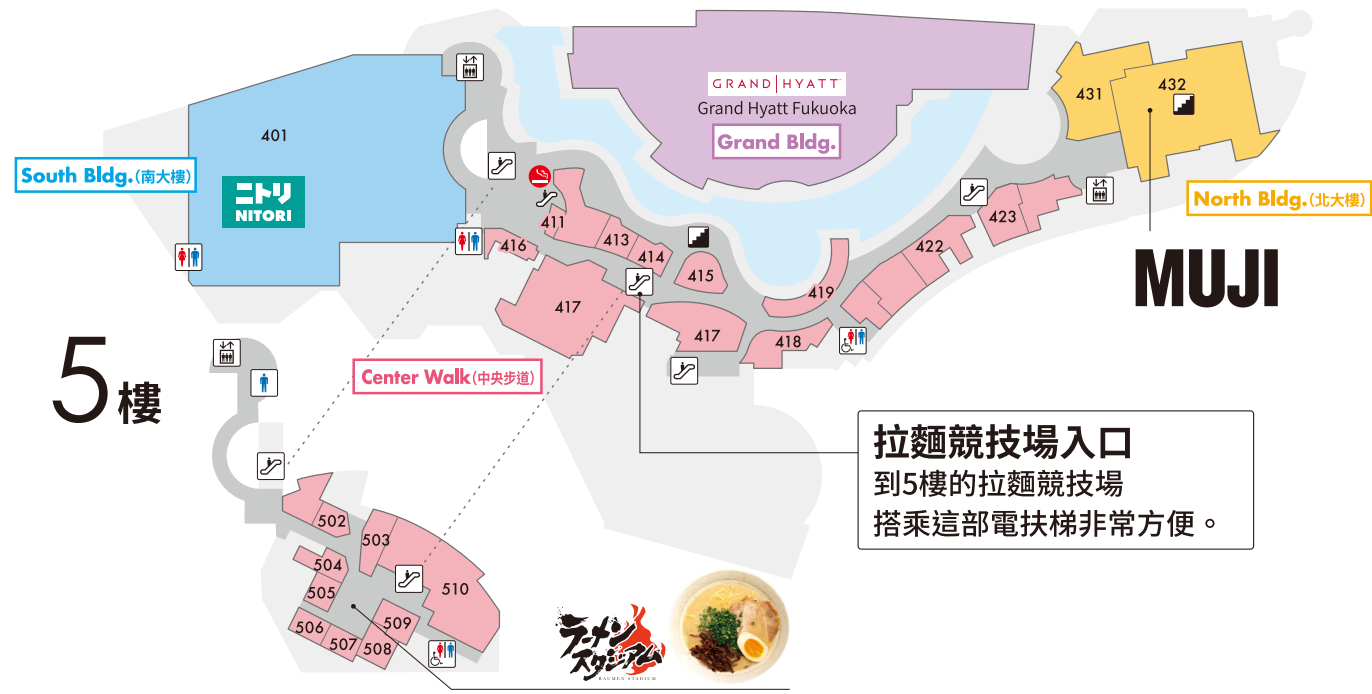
GRAND | HYATT
Grand Hyatt Fukuoka
Grand Bldg.

401
South Bldg.(南大樓)
ニトリ
NITORI

431
432
North Bldg.(北大樓)
MUJI

411
413
414
415
416
417
417
418
419
422
423

5樓

Center Walk(中央步道)

拉麵競技場入口
到5樓的拉麵競技場
搭乘這部電扶梯非常方便。

502
503
504
505
506
507
508
509
510

ラーメンスタジアム
RAMEN STADIUM